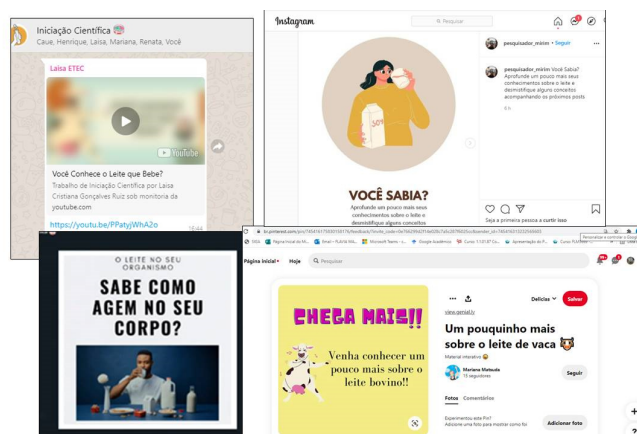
Iniciação Científica
Caue, Henrique, Laisa, Mariana, Renata, Você

Laisa ETEC

YouTube

Você Conhece o Leite que Bebe?
Trabalho de Iniciação Científica por Laisa Cristiana Gonçalves Ruiz sob monitoria da
youtube.com

https://youtu.be/PPatyjWhA2o

Instagram

Pesquisar

pesquisador_mirim • Seguir

pesquisador_mirim Você Sabia? Aprofunde um pouco mais seus conhecimentos sobre o leite e desmistifique alguns conceitos acompanhando os próximos posts

VOCÊ SABIA?
Aprofunde um pouco mais seus conhecimentos sobre o leite e desmistifique alguns conceitos

Seja a primeira pessoa a curtir isso

O LEITE NO SEU ORGANISMO
SABE COMO AGEM NO SEU CORPO?

Página inicial Hoje Pesquisar

CHEGA MAIS!!
Venha conhecer um pouco mais sobre o leite bovino!!

Delícias Salvar

view.genial.ly

Um pouquinho mais sobre o leite de vaca

Material interativo

Mariana Matsuda
15 seguidores

Seguir

Fotos Comentários

Experimentou este Pin?
Adicione uma foto para mostrar como foi

Adicionar foto